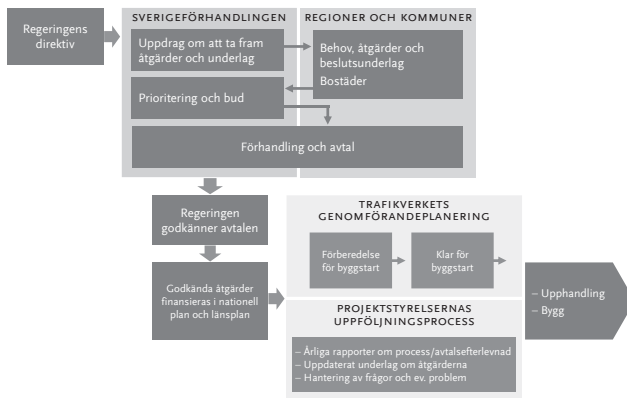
Regeringens direktiv

SVERIGEFÖRHANDLINGEN

Uppdrag om att ta fram åtgärder och underlag

Prioritering och bud

REGIONER OCH KOMMUNER

Behov, åtgärder och beslutsunderlag

Bostäder

Förhandling och avtal

Regeringen godkänner avtalen

Godkända åtgärder finansieras i nationell plan och länsplan

TRAFIKVERKETS GENOMFÖRANDEPLANERING

Förberedelse för byggstart

Klar för byggstart

– Upphandling
– Bygg

PROJEKTSTYRELSERNAS UPPFÖLJNINGSPROCESS

– Årliga rapporter om process/avtalsefterlevnad
– Uppdaterat underlag om åtgärderna
– Hantering av frågor och ev. problem